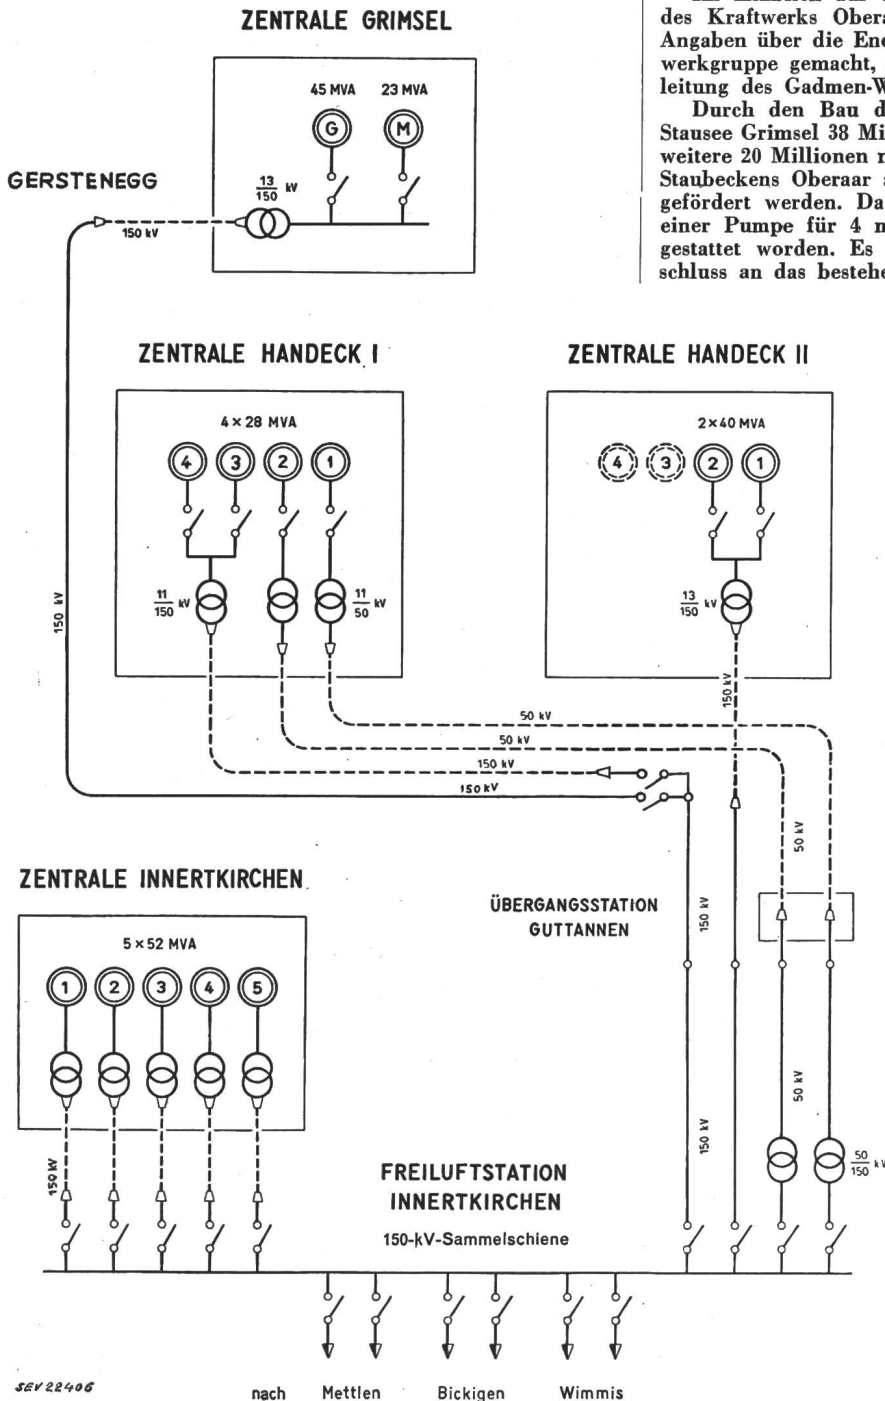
ZENTRALE GRIMSEL

45 MVA 23 MVA

G M

GERSTENEGG

$\frac{13}{150}$ kV

150 kV

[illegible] des Kraftwerks Obera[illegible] Angaben über die Ene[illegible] werkgruppe gemacht, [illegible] leitung des Gadmen-W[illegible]

Durch den Bau d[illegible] Stausee Grimsel 38 Mi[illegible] weitere 20 Millionen m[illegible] Staubeckens Oberaar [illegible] gefördert werden. Da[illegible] einer Pumpe für 4 m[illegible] gestattet worden. Es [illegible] schluss an das bestehe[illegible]

ZENTRALE HANDECK I

4 × 28 MVA

4 3 2 1

$\frac{11}{150}$ kV

$\frac{11}{50}$ kV

ZENTRALE HANDECK II

2×40 MVA

4 3 2 1

$\frac{13}{150}$ kV

150 kV

150 kV

50 kV

50 kV

150 kV

150 kV

50 kV

ZENTRALE INNERTKIRCHEN

5 × 52 MVA

1 2 3 4 5

ÜBERGANGSSTATION GUTTANNEN

150 kV

150 kV

50 kV

150 kV

FREILUFTSTATION INNERTKIRCHEN

150-kV-Sammelschiene

$\frac{50}{150}$ kV

SEV 22406

nach Mettlen Bickigen Wimmis